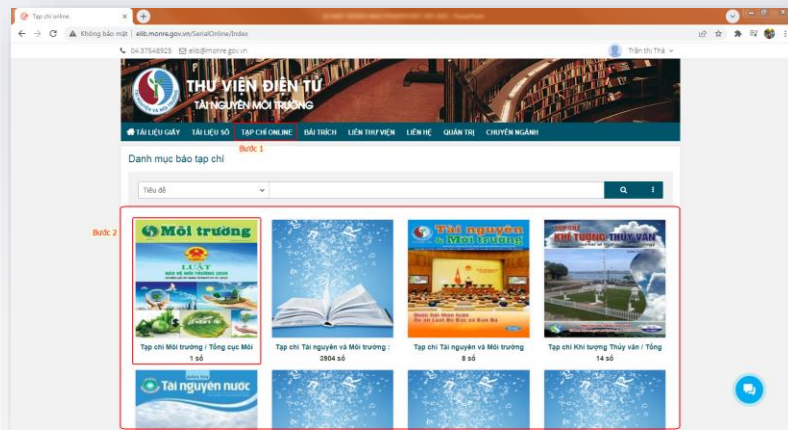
Tạp chí online
Không bảo mật | elib.monre.gov.vn/SerialOnline/Index
04 37548923 elib@monre.gov.vn
Trần thị Thà
THƯ VIỆN ĐIỆN TỬ
TÀI NGUYÊN MÔI TRƯỜNG
TÀI LIỆU GIẤY TÀI LIỆU SỐ TẠP CHÍ ONLINE BÀI TRÍCH LIÊN THƯ VIỆN LIÊN HỆ QUẢN TRỊ CHUYÊN NGÀNH
Bước 1
Danh mục báo tạp chí
Tiêu đề
Bước 2
Môi trường
LUẬT
Tạp chí Môi trường / Tổng cục Môi
1 số
Tạp chí Tài nguyên và Môi trường :
3904 số
Tài nguyên & Môi trường
Tạp chí Tài nguyên và Môi trường
8 số
KHÍ TƯỢNG THỦY VĂN
Tạp chí Khí tượng Thủy văn / Tổng
14 số
Tài nguyên nước